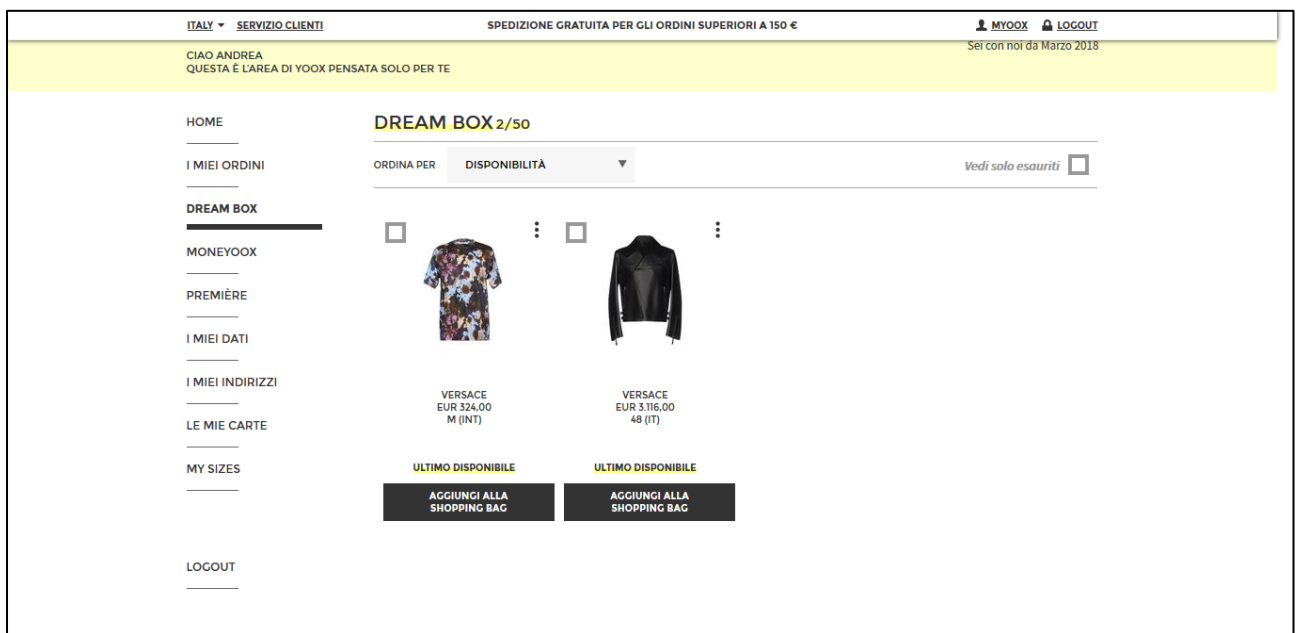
ITALY ▾ SERVIZIO CLIENTI

SPEDIZIONE GRATUITA PER GLI ORDINI SUPERIORI A 150 €

MYOOX LOGOUT

CIAO ANDREA
QUESTA È L'AREA DI YOOX PENSATA SOLO PER TE

Sei con noi da Marzo 2018

HOME

I MIEI ORDINI

DREAM BOX

MONEYOOX

PREMIÈRE

I MIEI DATI

I MIEI INDIRIZZI

LE MIE CARTE

MY SIZES

LOGOUT

DREAM BOX 2/50

ORDINA PER DISPONIBILITÀ ▼

Vedi solo esauriti

VERSACE
EUR 324,00
M (INT)

ULTIMO DISPONIBILE

AGGIUNGI ALLA SHOPPING BAG

VERSACE
EUR 3.116,00
48 (IT)

ULTIMO DISPONIBILE

AGGIUNGI ALLA SHOPPING BAG